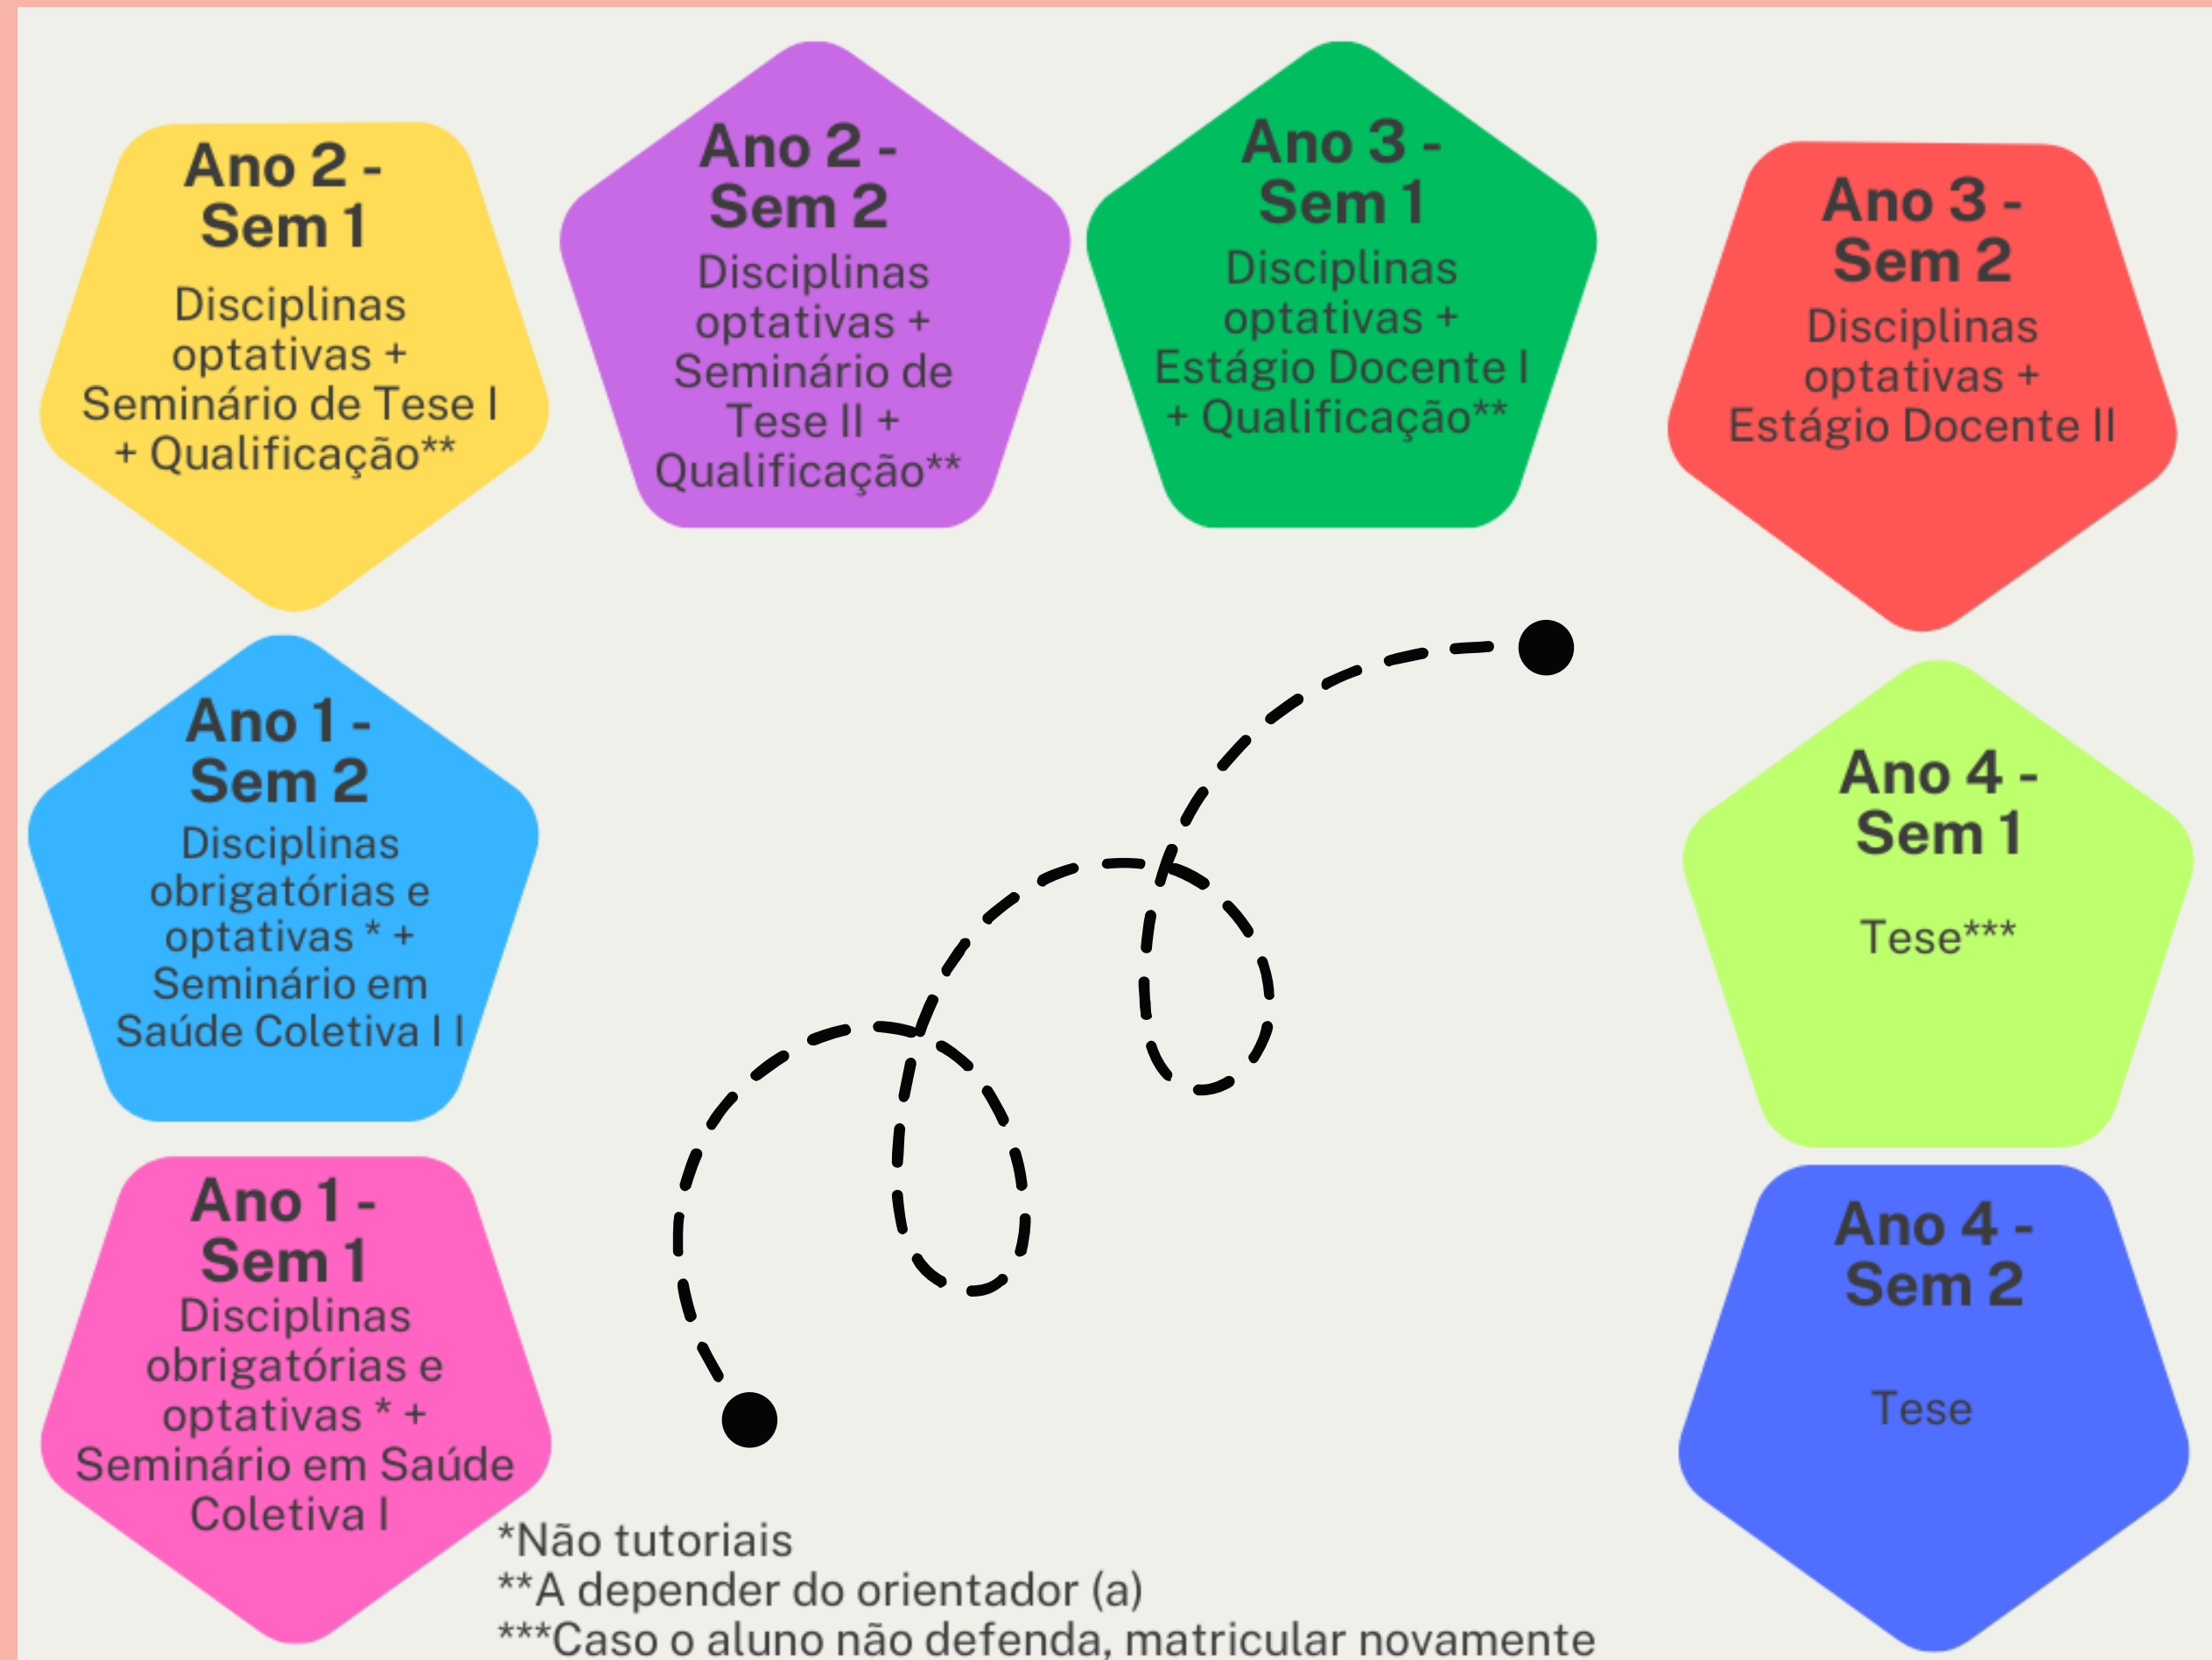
Ano 2 - Sem 1
Disciplinas optativas + Seminário de Tese I + Qualificação**

Ano 2 - Sem 2
Disciplinas optativas + Seminário de Tese II + Qualificação**

Ano 3 - Sem 1
Disciplinas optativas + Estágio Docente I + Qualificação**

Ano 3 - Sem 2
Disciplinas optativas + Estágio Docente II

Ano 1 - Sem 2
Disciplinas obrigatórias e optativas * + Seminário em Saúde Coletiva I I

Ano 4 - Sem 1
Tese***

Ano 1 - Sem 1
Disciplinas obrigatórias e optativas * + Seminário em Saúde Coletiva I

Ano 4 - Sem 2
Tese

*Não tutoriais
**A depender do orientador (a)
***Caso o aluno não defenda, matricular novamente